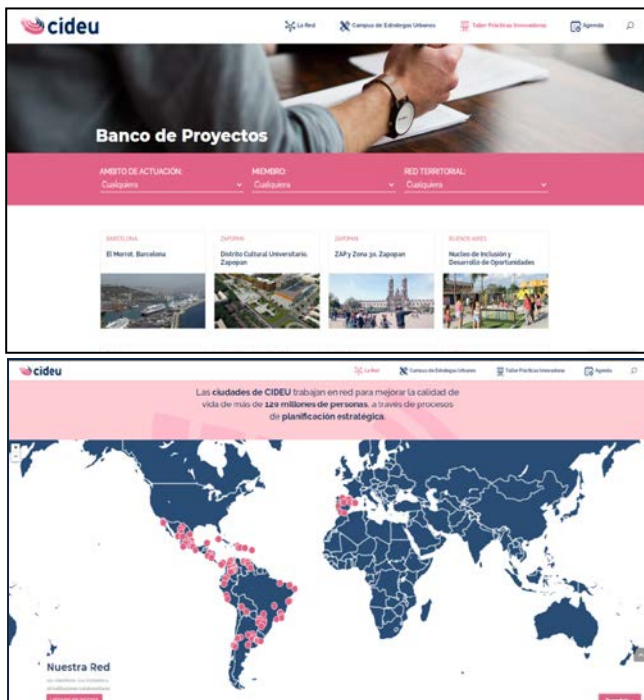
cideu

La Red
Campus de Estrategias Urbanas
Taller Prácticas Innovadoras
Agenda

Banco de Proyectos

AMBITO DE ACTUACIÓN:
Cualquiera

MIEMBRO:
Cualquiera

RED TERRITORIAL:
Cualquiera

BARCELONA
El Morrot. Barcelona

ZAPOPAN
Distrito Cultural Universitario. Zapopan

ZAPOPAN
ZAPy Zona 30. Zapopan

BUENOS AIRES
Nucleo de Inclusión y Desarrollo de Oportunidades

cideu

La Red
Campus de Estrategias Urbanas
Taller Prácticas Innovadoras
Agenda

Las ciudades de CIDEU trabajan en red para mejorar la calidad de vida de más de 120 millones de personas, a través de procesos de planificación estratégica.

Nuestra Red
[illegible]